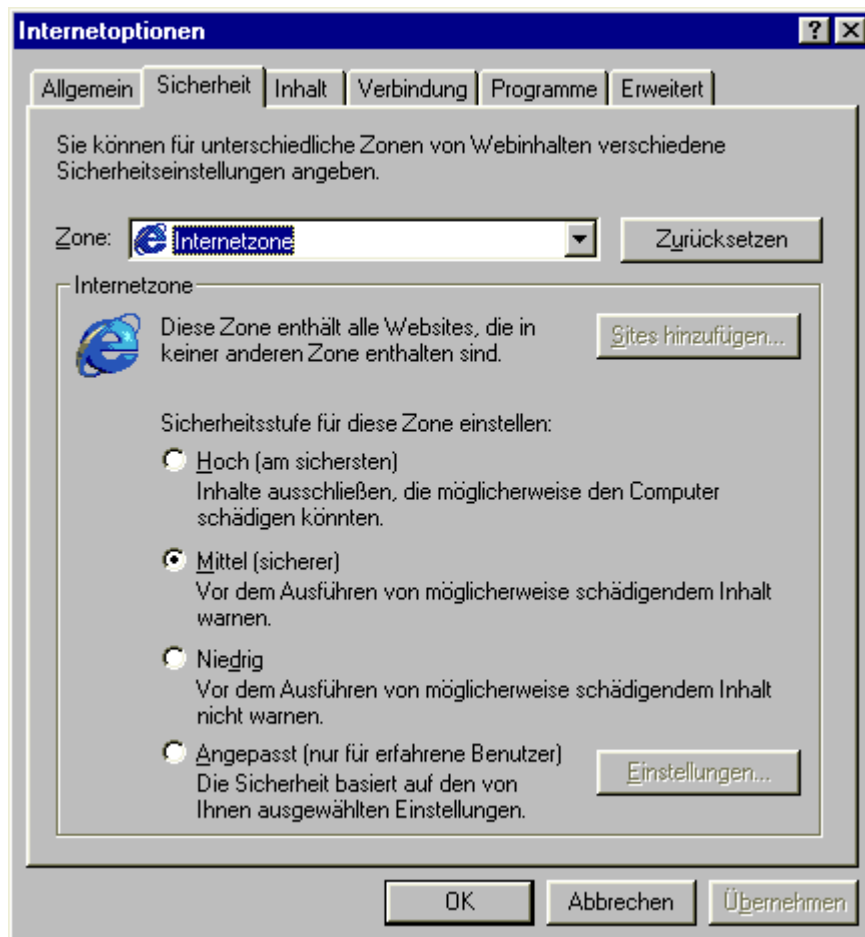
Internetoptionen

? X

Allgemein | Sicherheit | Inhalt | Verbindung | Programme | Erweitert

Sie können für unterschiedliche Zonen von Webinhalten verschiedene Sicherheitseinstellungen angeben.

Zone: Internetzone

Zurücksetzen

Internetzone

Diese Zone enthält alle Websites, die in keiner anderen Zone enthalten sind.

Sites hinzufügen...

Sicherheitsstufe für diese Zone einstellen:

Hoch (am sichersten)
Inhalte ausschließen, die möglicherweise den Computer schädigen könnten.

Mittel (sicherer)
Vor dem Ausführen von möglicherweise schädigendem Inhalt warnen.

Niedrig
Vor dem Ausführen von möglicherweise schädigendem Inhalt nicht warnen.

Angepasst (nur für erfahrene Benutzer)
Die Sicherheit basiert auf den von Ihnen ausgewählten Einstellungen.

Einstellungen...

OK

Abbrechen

Übernehmen